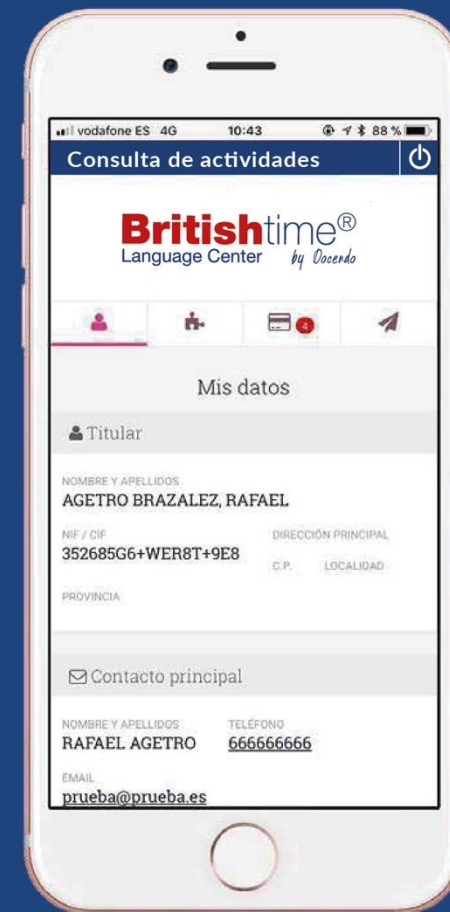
vodafone ES 4G 10:43 88 %

Consulta de actividades

Britishtime®
Language Center by Docendo

4

Mis datos

Titular

NOMBRE Y APELLIDOS
AGETRO BRAZALEZ, RAFAEL

NIF / CIF
352685G6+WER8T+9E8

DIRECCIÓN PRINCIPAL

C.P. LOCALIDAD

PROVINCIA

Contacto principal

NOMBRE Y APELLIDOS
RAFAEL AGETRO

TELÉFONO
666666666

EMAIL
prueba@prueba.es